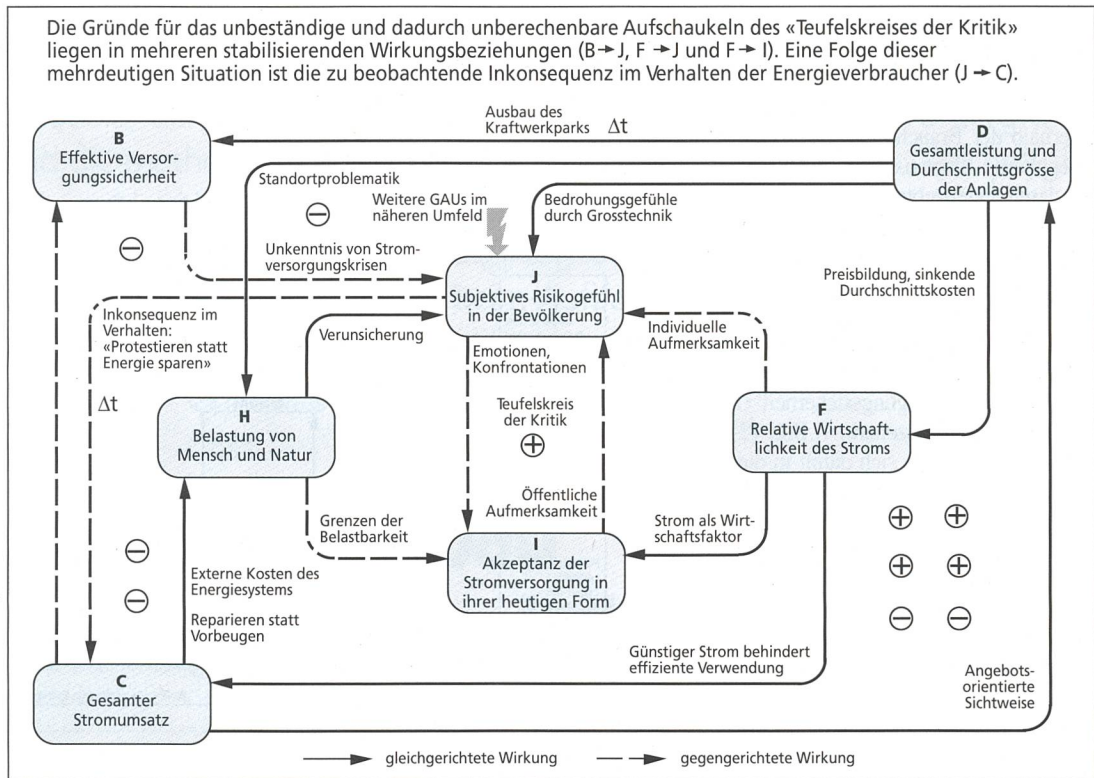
Die Gründe für das unbeständige und dadurch unberechenbare Aufschaukeln des «Teufelskreises der Kritik» liegen in mehreren stabilisierenden Wirkungsbeziehungen (B → J, F → J und F → I). Eine Folge dieser mehrdeutigen Situation ist die zu beobachtende Inkonsequenz im Verhalten der Energieverbraucher (J → C).

B
Effektive Versorgungssicherheit

Ausbau des Kraftwerkparks $\Delta t$

D
Gesamtleistung und Durchschnittsgrösse der Anlagen

Standortproblematik

$\ominus$

Weitere GAUs im näheren Umfeld

Bedrohungsgefühle durch Grosstechnik

$\ominus$

Unkenntnis von Stromversorgungskrisen

J
Subjektives Risikogefühl in der Bevölkerung

Preisbildung, sinkende Durchschnittskosten

Inkonsequenz im Verhalten: «Protestieren statt Energie sparen»

Verunsicherung

Individuelle Aufmerksamkeit

Emotionen, Konfrontationen

$\Delta t$

H
Belastung von Mensch und Natur

Teufelskreis der Kritik

$\oplus$

F
Relative Wirtschaftlichkeit des Stroms

Öffentliche Aufmerksamkeit

Grenzen der Belastbarkeit

I
Akzeptanz der Stromversorgung in ihrer heutigen Form

Strom als Wirtschaftsfaktor

$\oplus$ $\oplus$

$\oplus$ $\oplus$

$\ominus$ $\ominus$

$\ominus$

$\ominus$

Externe Kosten des Energiesystems

Reparieren statt Vorbeugen

Günstiger Strom behindert effiziente Verwendung

C
Gesamter Stromumsatz

Angebotsorientierte Sichtweise

gleichgerichtete Wirkung

gegengerichtete Wirkung